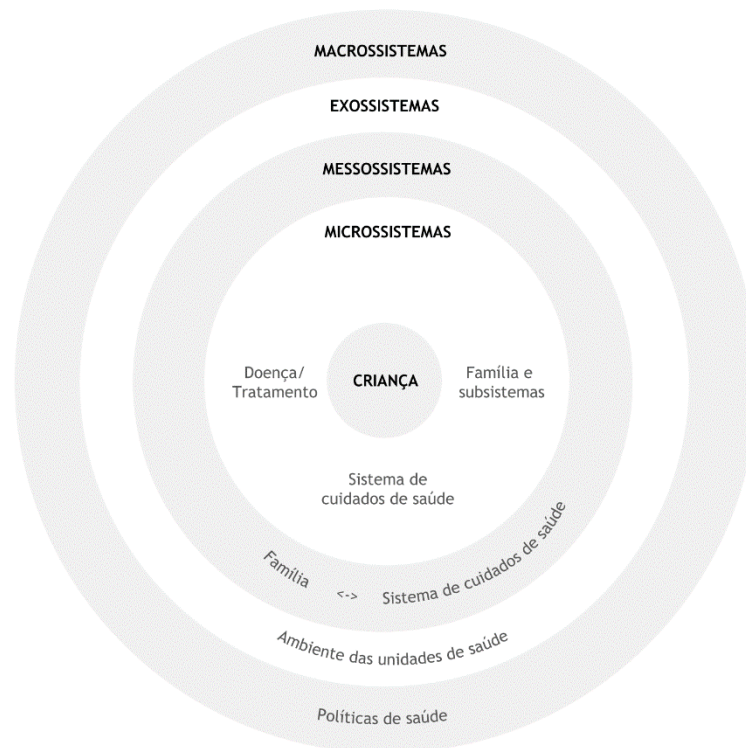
MACROSSISTEMAS

EXOSSISTEMAS

MESSOSSISTEMAS

MICROSSISTEMAS

Doença/ Tratamento

CRIANÇA

Família e subsistemas

Sistema de cuidados de saúde

Família <-> Sistema de cuidados de saúde

Ambiente das unidades de saúde

Políticas de saúde